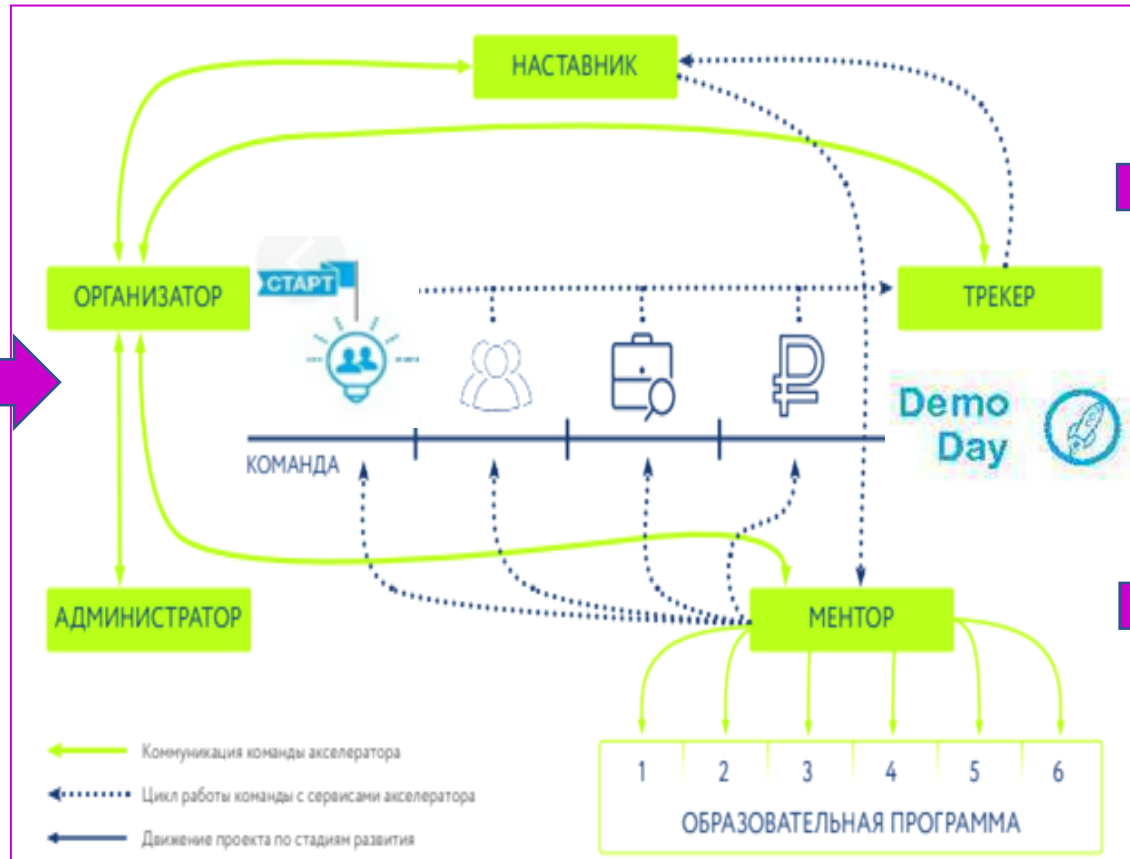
НАСТАВНИК

ОРГАНИЗАТОР

СТАРТ

ТРЕКЕР

Demo Day

КОМАНДА

АДМИНИСТРАТОР

МЕНТОР

Коммуникация команды акселератора

Цикл работы команды с сервисами акселератора

Движение проекта по стадиям развития

| 1 | 2 | 3 | 4 | 5 | 6 |
|---|---|---|---|---|---|

ОБРАЗОВАТЕЛЬНАЯ ПРОГРАММА